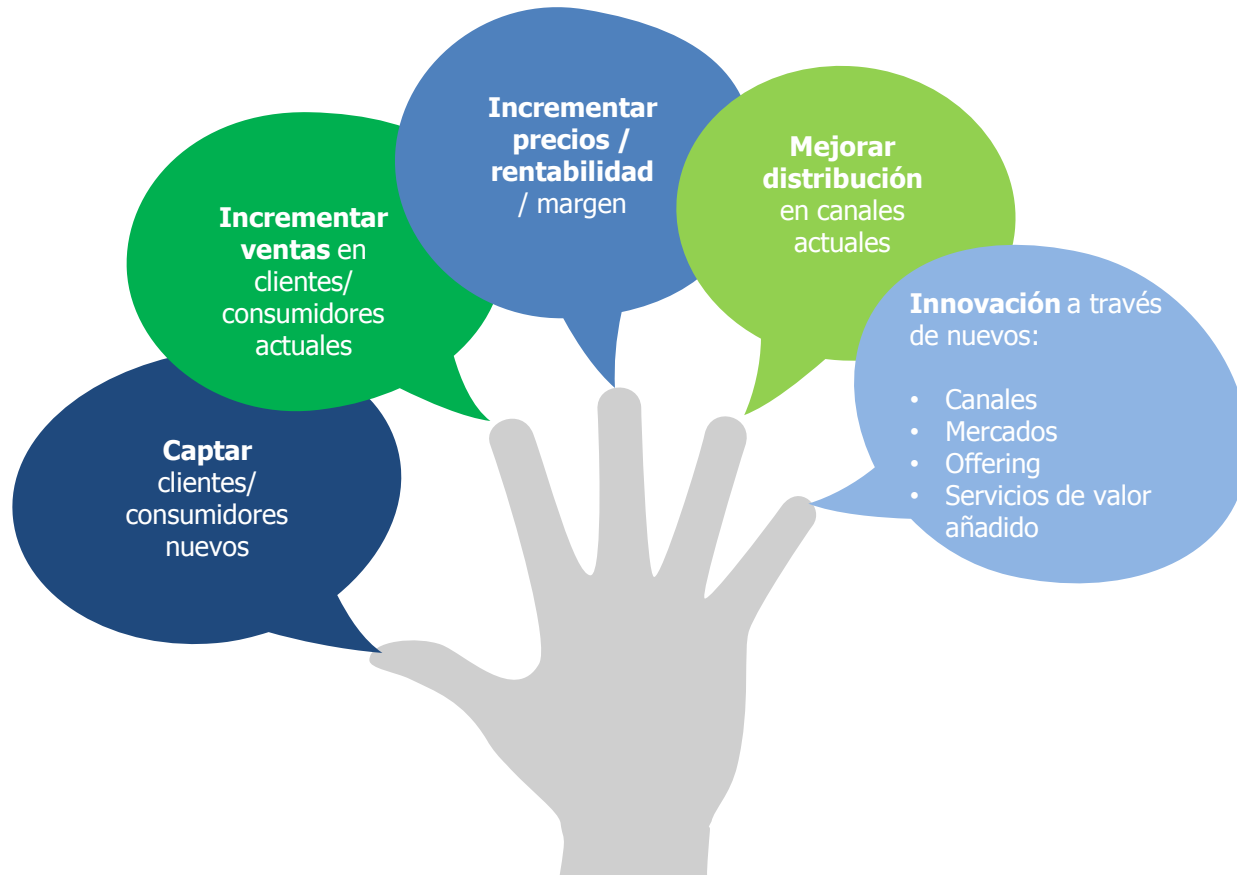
Captar clientes/ consumidores nuevos

Incrementar ventas en clientes/ consumidores actuales

Incrementar precios / rentabilidad / margen

Mejorar distribución en canales actuales

Innovación a través de nuevos:

- Canales
- Mercados
- Offering
- Servicios de valor añadido